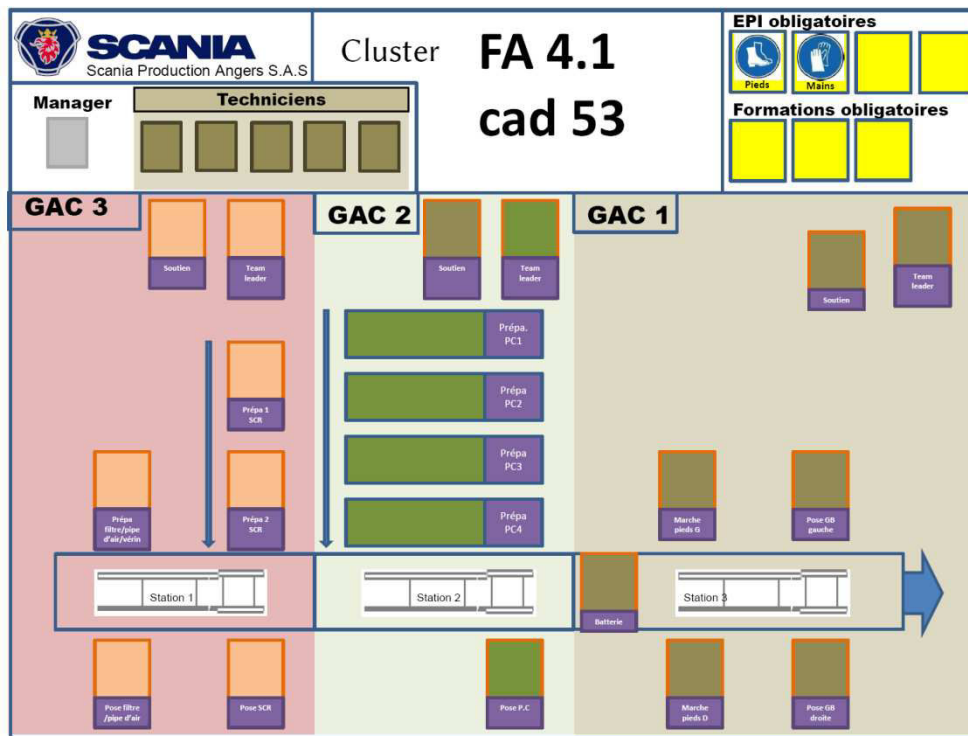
SCANIA
Scania Production Angers S.A.S

Cluster FA 4.1
cad 53

EPI obligatoires
Pieds
Mains

Formations obligatoires

Manager

Techniciens

GAC 3

Soutien

Team leader

Prépa 1 SCR

Prépa filtre/pipe d'air/vérin

Prépa 2 SCR

Station 1

Pose filtre /pipe d'air

Pose SCR

GAC 2

Soutien

Team leader

Prépa. PC1

Prépa PC2

Prépa PC3

Prépa PC4

Station 2

Pose P.C

GAC 1

Soutien

Team leader

Marche pieds G

Pose GB gauche

Batterie

Station 3

Marche pieds D

Pose GB droite